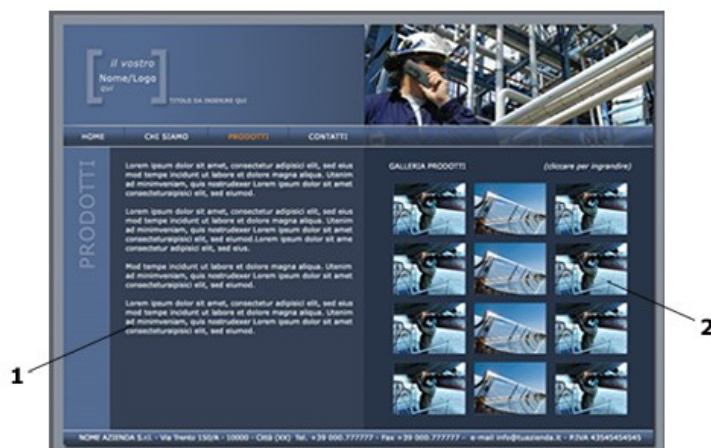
il vostro
Nome/Logo
qui

TITOLO DA INSERIRE QUI

HOME   CHI SIAMO   PRODOTTI   CONTATTI

PRODOTTI

Lorem ipsum dolor sit amet, consectetur adipisici elit, sed eius mod tempe incidunt ut labore et dolore magna aliqua. Utenim ad minimveniam, quis nostrudexer Lorem ipsum dolor sit amet consecteturaipisici elit, sed eiumod.

Lorem ipsum dolor sit amet, consectetur adipisici elit, sed eius mod tempe incidunt ut labore et dolore magna aliqua. Utenim ad minimveniam, quis nostrudexer Lorem ipsum dolor sit amet consecteturaipisici elit, sed eiumod.Lorem ipsum dolor sit ame consectetur adipisici elit, sed eius.

Mod tempe incidunt ut labore et dolore magna aliqua. Utenim ad minimveniam, quis nostrudexer Lorem ipsum dolor sit amet consecteturaipisici elit, sed eiumod.

Lorem ipsum dolor sit amet, consectetur adipisici elit, sed eius mod tempe incidunt ut labore et dolore magna aliqua. Utenim ad minimveniam, quis nostrudexer Lorem ipsum dolor sit amet consecteturaipisici elit, sed eiumod.

GALLERIA PRODOTTI   (cliccare per ingrandire)

1

2

NOME AZIENDA S.r.l. - Via Trento 150/A - 10000 - Città (XX) Tel. +39 000.777777 - Fax +39 000.777777 - e-mail info@tuazienda.it - P.IVA 43545454545